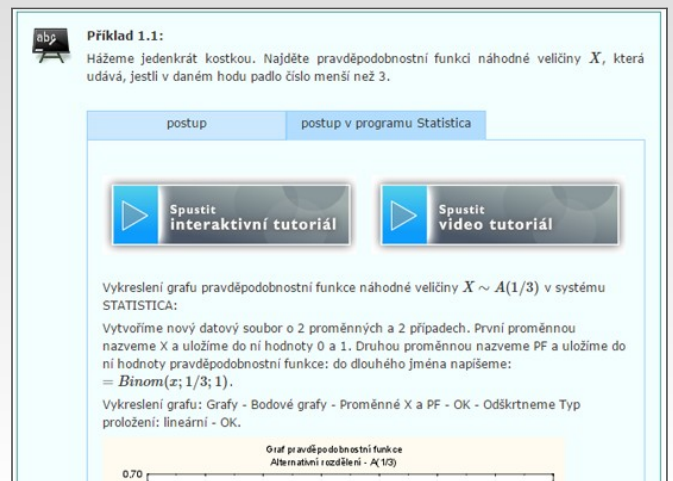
abc

Příklad 1.1:

Házeme jedenkrát kostkou. Najděte pravděpodobnostní funkci náhodné veličiny $X$, která udává, jestli v daném hodu padlo číslo menší než 3.

postup | postup v programu Statistica

Spustit interaktivní tutoriál

Spustit video tutoriál

Vykreslení grafu pravděpodobnostní funkce náhodné veličiny $X \sim A(1/3)$ v systému STATISTICA:

Vytvoříme nový datový soubor o 2 proměnných a 2 případech. První proměnnou nazveme X a uložíme do ní hodnoty 0 a 1. Druhou proměnnou nazveme PF a uložíme do ní hodnoty pravděpodobnostní funkce: do dlouhého jména napíšeme: $= Binom(x; 1/3; 1)$.

Vykreslení grafu: Grafy - Bodové grafy - Proměnné X a PF - OK - Odškrtneme Typ proložení: lineární - OK.

Graf pravděpodobnostní funkce
Alternativní rozdělení - A(1/3)

0.70